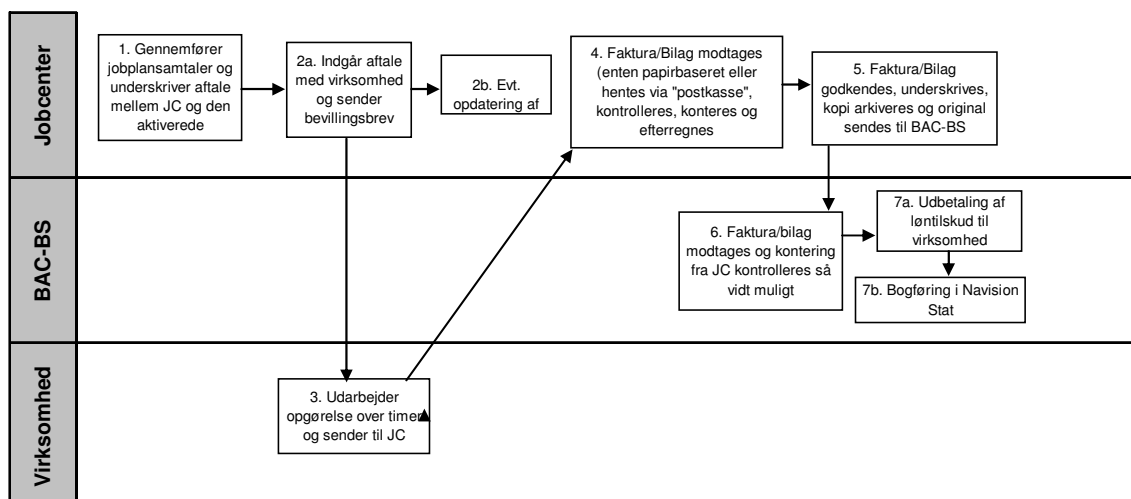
Jobcenter

1. Gennemfører jobplansamtaler og underskriver aftale mellem JC og den aktiverede

2a. Indgår aftale med virksomhed og sender bevillingsbrev

2b. Evt. opdatering af

4. Faktura/Bilag modtages (enten papirbaseret eller hentes via "postkasse", kontrolleres, konteres og efterregnes

5. Faktura/Bilag godkendes, underskrives, kopi arkiveres og original sendes til BAC-BS

BAC-BS

6. Faktura/bilag modtages og kontering fra JC kontrolleres så vidt muligt

7a. Udbetaling af løntilskud til virksomhed

7b. Bogføring i Navision Stat

Virksomhed

3. Udarbejder opgørelse over timer og sender til JC